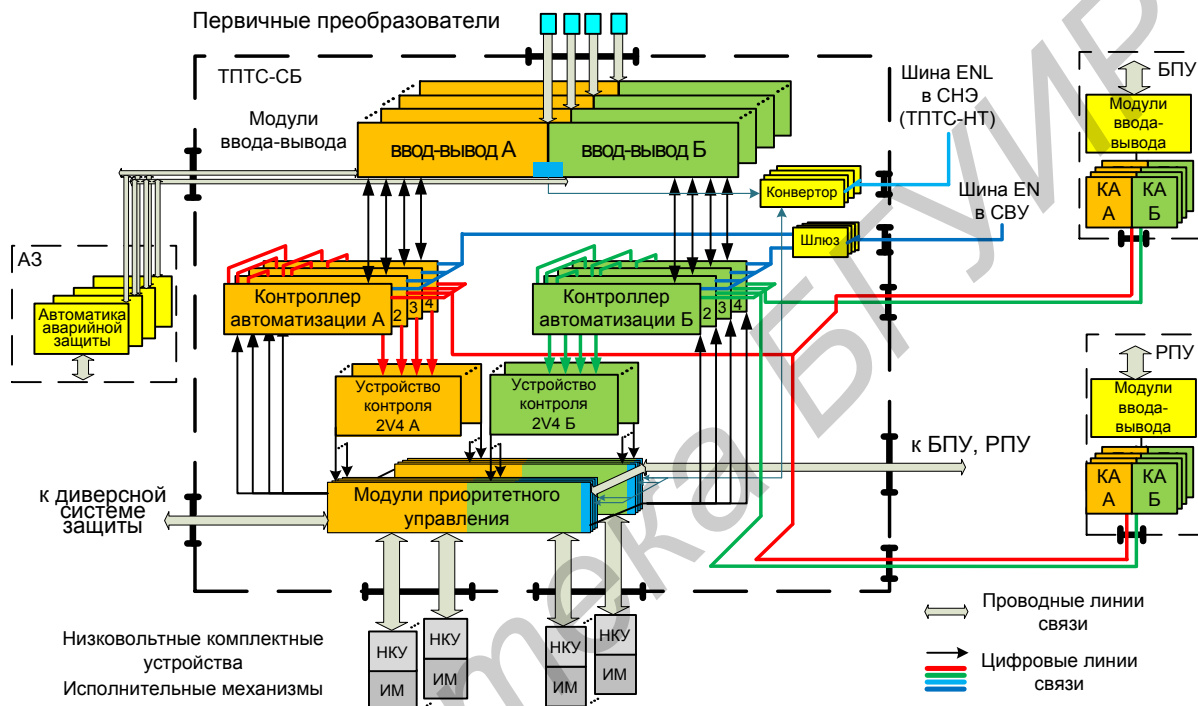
Первичные преобразователи

ТПТС-СБ

Модули ввода-вывода

ввод-вывод А

ввод-вывод Б

Шина ENL в СНЭ (ТПТС-НТ)

Шина EN в СВУ

Конвертор

Шлюз

БПУ

Модули ввода-вывода

КА А

КА Б

АЗ

Автоматика аварийной защиты

Контроллер автоматизации А

2 3 4

Контроллер автоматизации Б

2 3 4

Устройство контроля 2V4 А

Устройство контроля 2V4 Б

РПУ

Модули ввода-вывода

КА А

КА Б

к БПУ, РПУ

к диверсной системе защиты

Модули приоритетного управления

НКУ

ИМ

НКУ

ИМ

НКУ

ИМ

НКУ

ИМ

Низковольтные комплектные устройства

Исполнительные механизмы

Проводные линии связи

Цифровые линии связи

Библиотека БГУИР